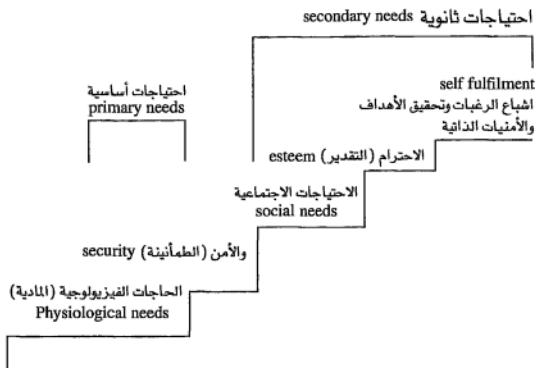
احتياجات ثانوية secondary needs

احتياجات أساسية
primary needs

self fulfilment
اشباع الرغبات وتحقيق الأهداف
والأمنيات الذاتية

الاحترام (التقدير) esteem

الاحتياجات الاجتماعية
social needs

والأمن (الطمأنينة) security

الحاجات الفيزيولوجية (المادية)
Physiological needs